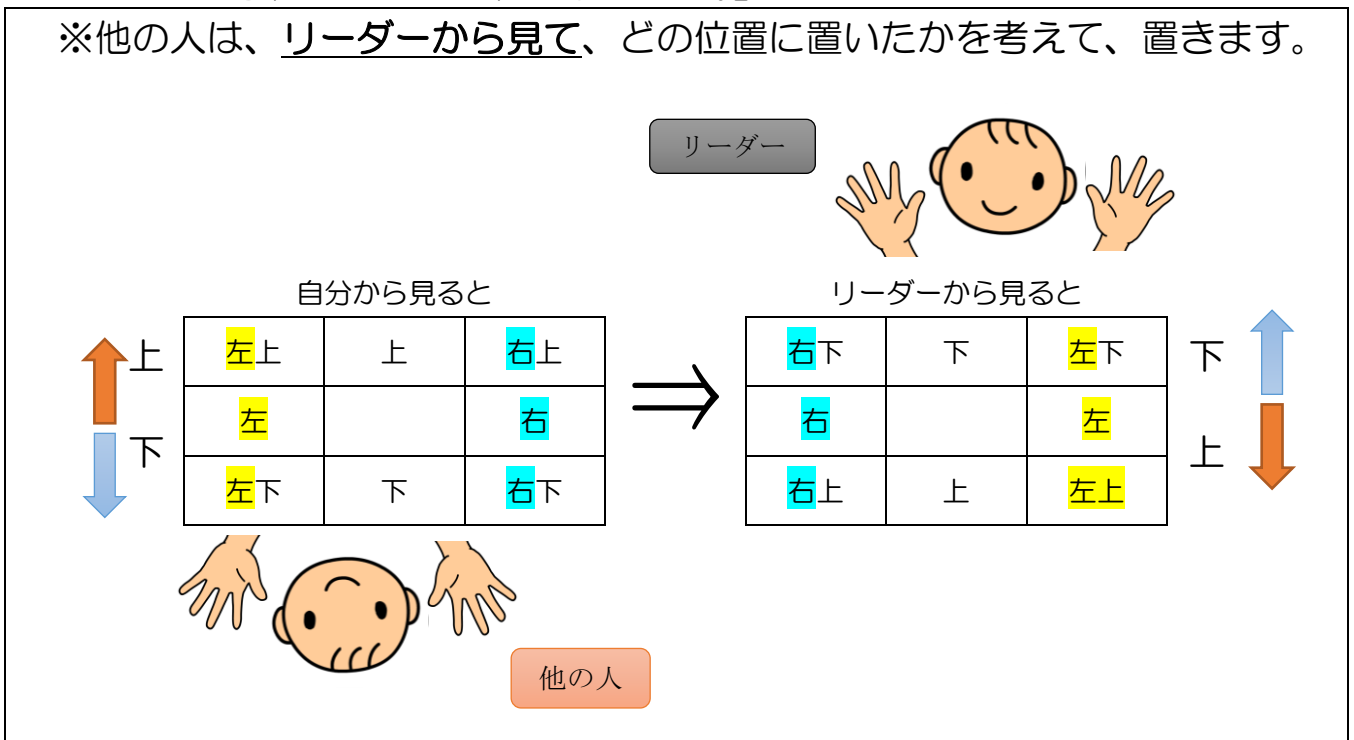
※他の人は、リーダーから見て、どの位置に置いたかを考えて、置きます。

リーダー

自分から見ると

上

下

| 左上 | 上 | 右上 |
|---|---|---|
| 左 | | 右 |
| 左下 | 下 | 右下 |

$\Rightarrow$

リーダーから見ると

| 右下 | 下 | 左下 |
|---|---|---|
| 右 | | 左 |
| 右上 | 上 | 左上 |

下

上

他の人